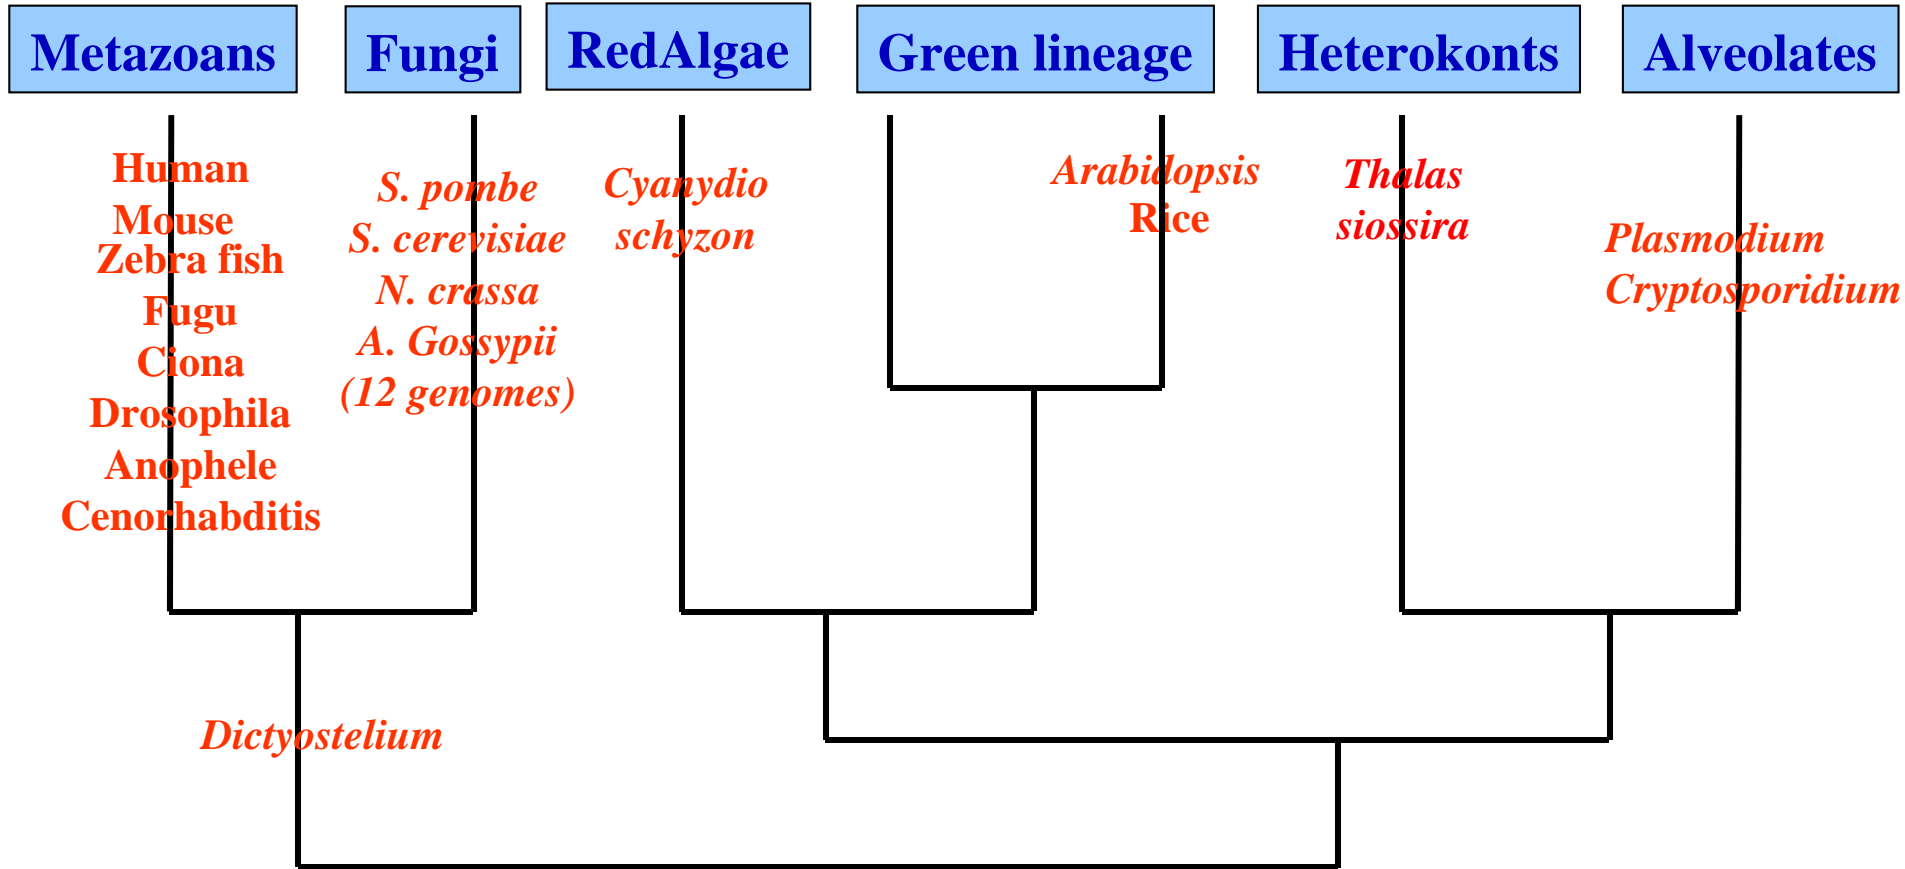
Metazoans

Fungi

RedAlgae

Green lineage

Heterokonts

Alveolates

Human
Mouse
Zebra fish
Fugu
Ciona
Drosophila
Anophele
Cenorhabditis

S. pombe
S. cerevisiae
N. crassa
A. Gossypii
(12 genomes)

Cyanydio
schyzon

Arabidopsis
Rice

Thalas
siossira

Plasmodium
Cryptosporidium

Dictyostelium